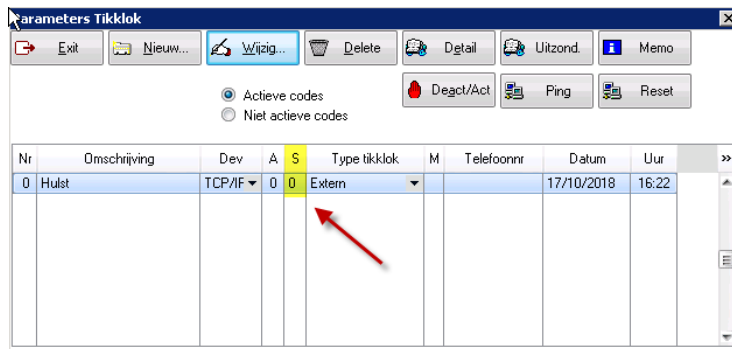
Parameters Tikklok

Exit | Nieuw... | Wijzig... | Delete | Detail | Uitzond. | Memo

Deact/Act | Ping | Reset

Actieve codes
Niet actieve codes

| Nr | Omschrijving | Dev | A | S | Type tikklok | M | Telefoonnr | Datum | Uur |
|---|---|---|---|---|---|---|---|---|---|
| 0 | Hulst | TCP/IF | 0 | 0 | Extern | | | 17/10/2018 | 16:22 |